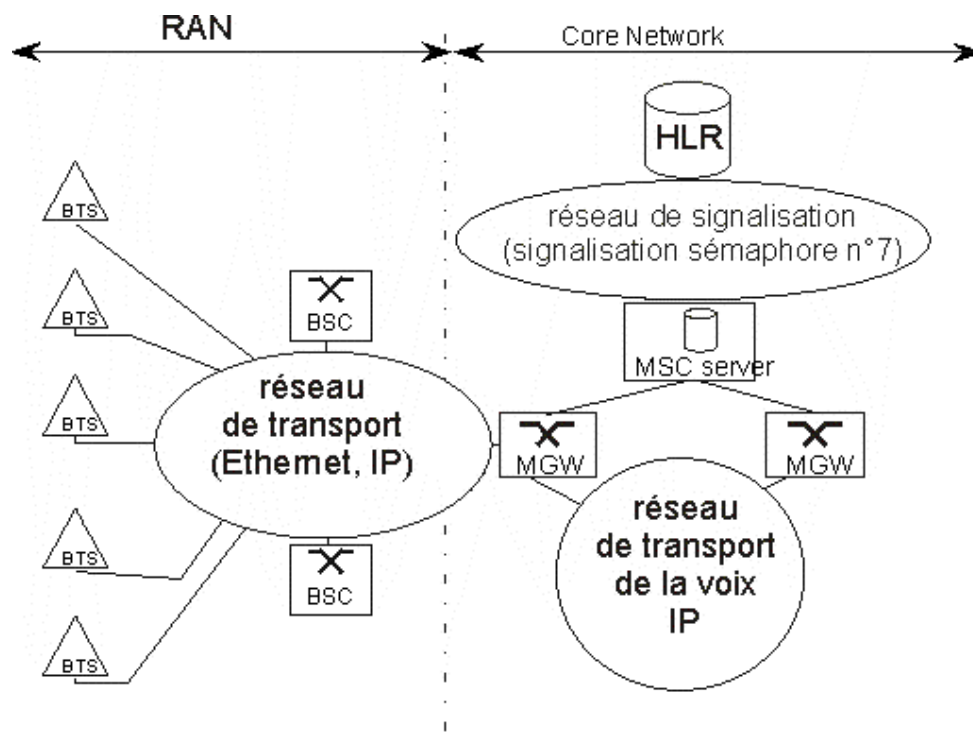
RAN

Core Network

HLR

réseau de signalisation
(signalisation sémaphore n°7)

BTS

BTS

BTS

BTS

BTS

BSC

MSC server

réseau
de transport
(Ethernet, IP)

MGW

MGW

réseau
de transport
de la voix
IP

BSC